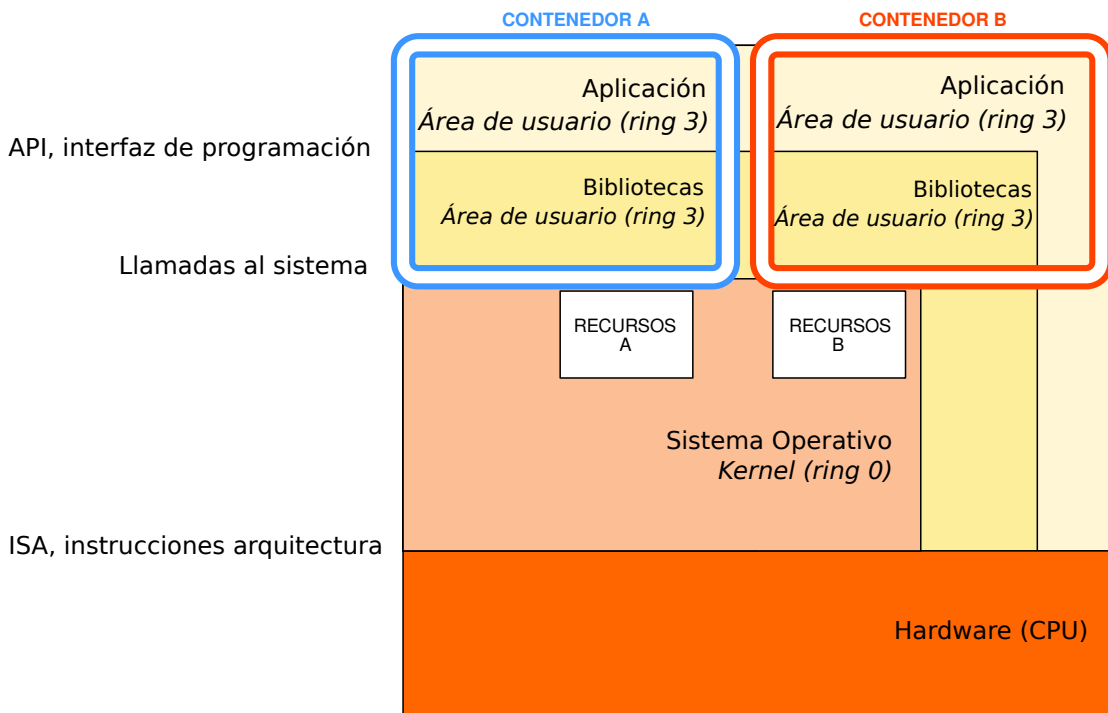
CONTENEDOR A

CONTENEDOR B

Aplicación
*Área de usuario (ring 3)*

Aplicación
*Área de usuario (ring 3)*

API, interfaz de programación

Bibliotecas
*Área de usuario (ring 3)*

Bibliotecas
*Área de usuario (ring 3)*

Llamadas al sistema

RECURSOS A

RECURSOS B

Sistema Operativo
*Kernel (ring 0)*

ISA, instrucciones arquitectura

Hardware (CPU)